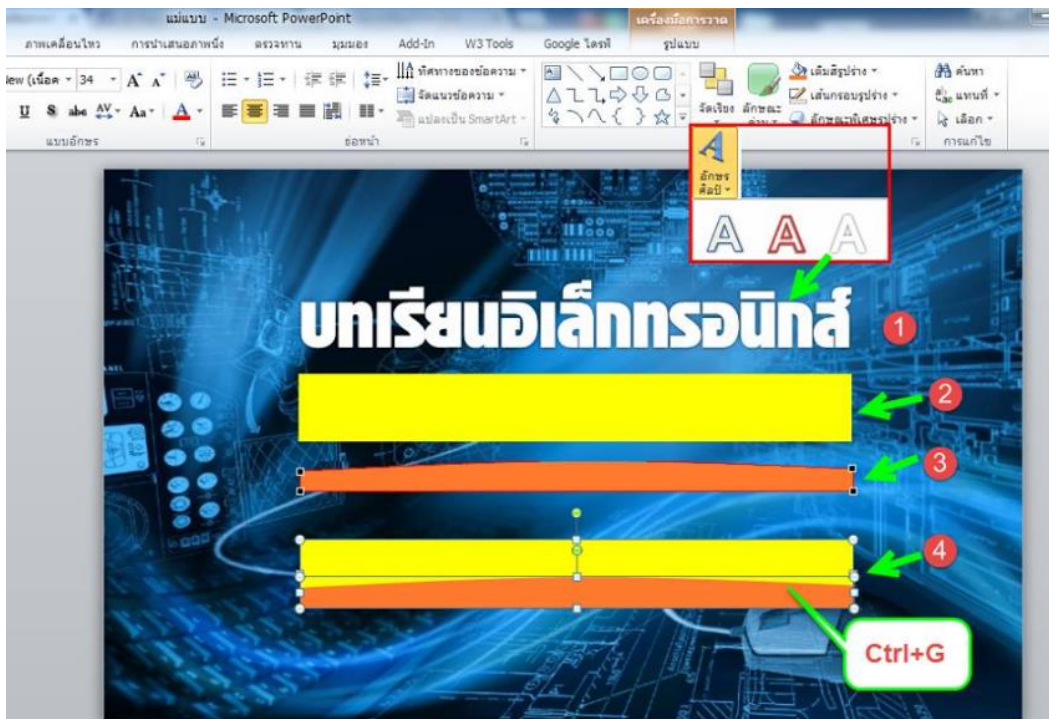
แม่แบบ - Microsoft PowerPoint
เครื่องมือการวาด
ภาพเคลื่อนไหว การนำเสนอภาพนิ่ง ตรวจทาน มุมมอง Add-In W3 Tools Google ไดรฟ์ รูปแบบ
New (เนื้อค - 34 A A
U S abc AV Aa A
แบบอักษร
ทิศทางของข้อความ
จัดแนวข้อความ
แปลงเป็น SmartArt
ย่อหน้า
จัดเรียง ลักษณะด่วน
เติมสีรูปร่าง
เส้นกรอบรูปร่าง
ลักษณะพิเศษรูปร่าง
ค้นหา
แทนที่
เลือก
การแก้ไข
อักษรศิลป์
บทเรียนอิเล็กทรอนิกส์
1
2
3
4
Ctrl+G